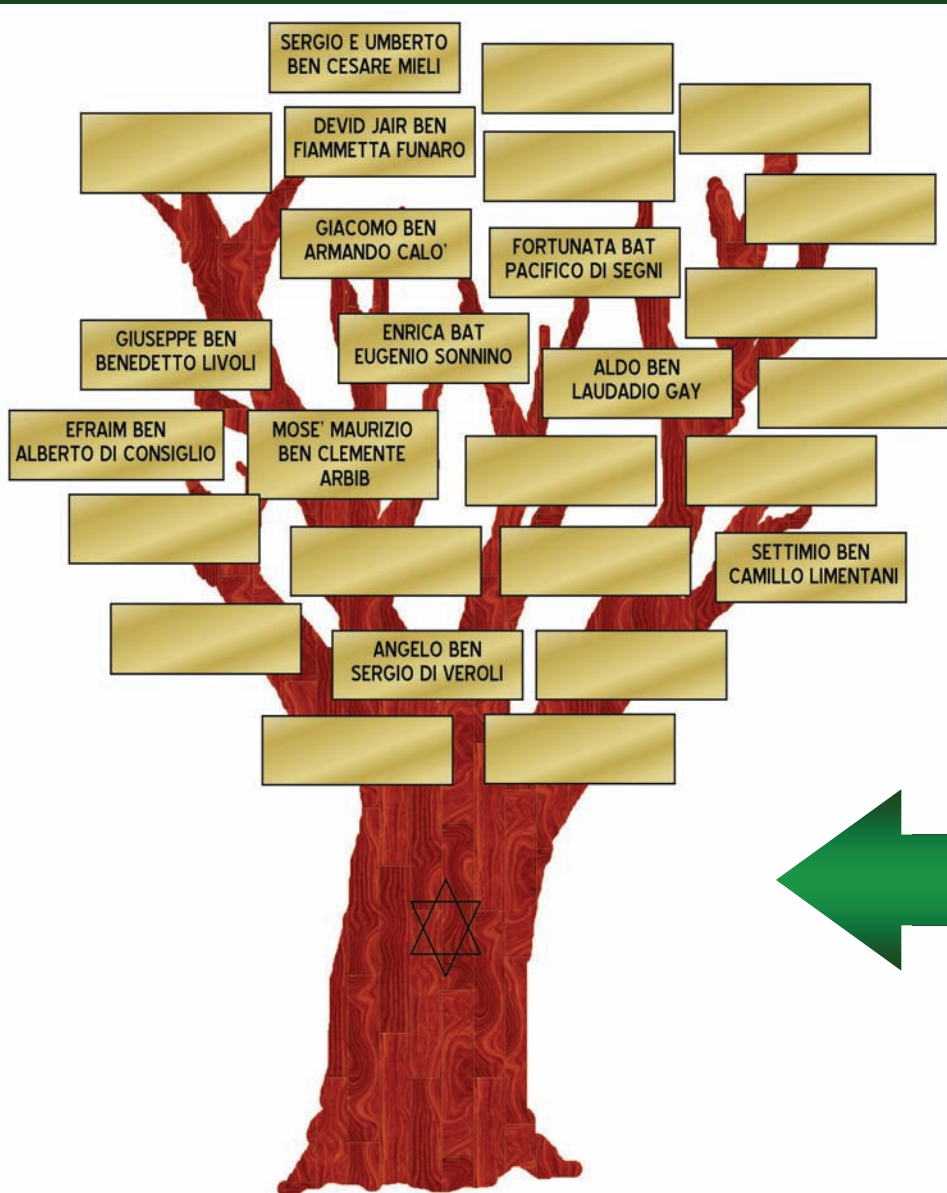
SERGIO E UMBERTO BEN CESARE MIELI

DEVID JAIR BEN FIAMMETTA FUNARO

GIACOMO BEN ARMANDO CALO'

FORTUNATA BAT PACIFICO DI SEGNI

GIUSEPPE BEN BENEDETTO LIVOLI

ENRICA BAT EUGENIO SONNINO

ALDO BEN LAUDADIO GAY

EFRAIM BEN ALBERTO DI CONSIGLIO

MOSE' MAURIZIO BEN CLEMENTE ARBIB

SETTIMIO BEN CAMILLO LIMENTANI

ANGELO BEN SERGIO DI VEROLI